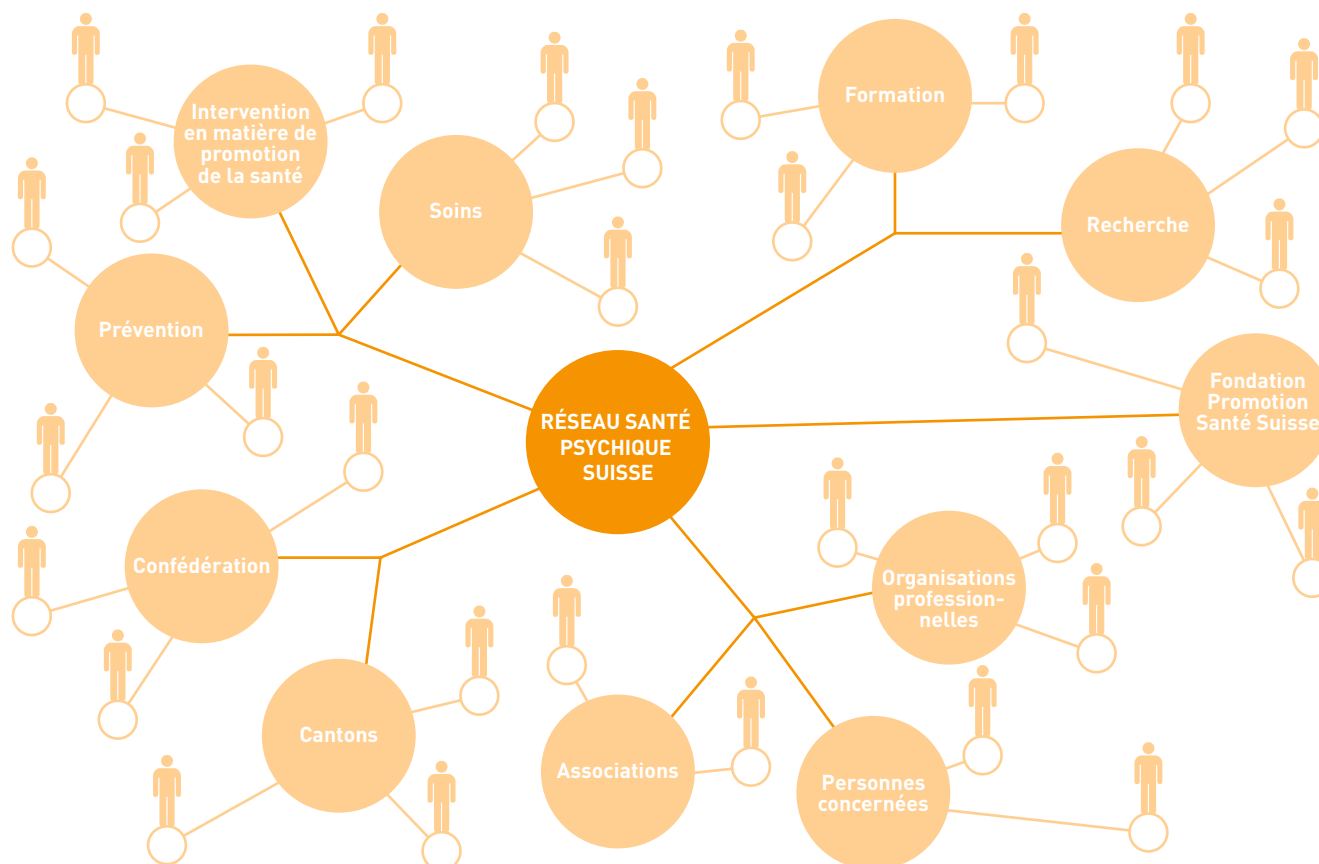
RÉSEAU SANTÉ PSYCHIQUE SUISSE

Intervention en matière de promotion de la santé

Soins

Formation

Recherche

Prévention

Fondation Promotion Santé Suisse

Confédération

Organisations profession-nelles

Cantons

Associations

Personnes concernées